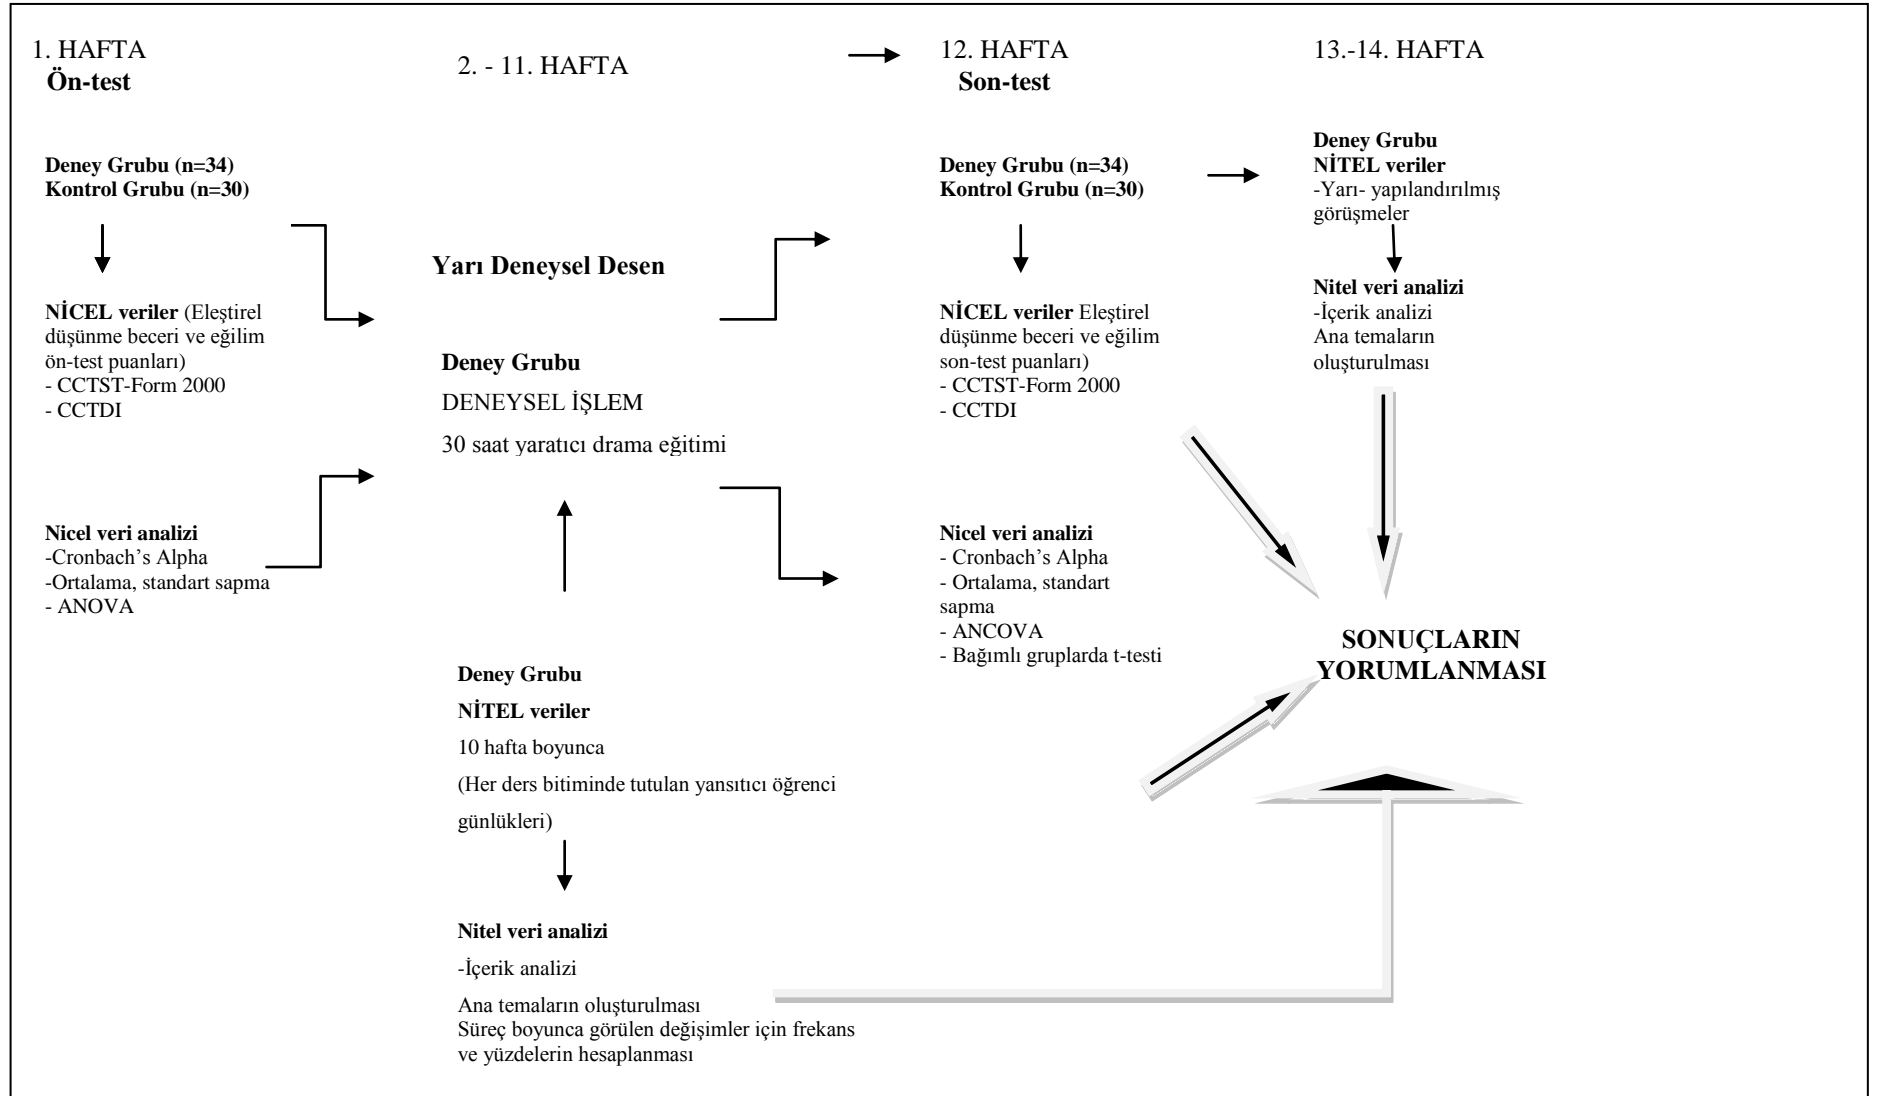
1. HAFTA
Ön-test

2. - 11. HAFTA

12. HAFTA
Son-test

13.-14. HAFTA

Deney Grubu (n=34)
Kontrol Grubu (n=30)

NİCEL veriler (Eleştirel düşünme beceri ve eğilim ön-test puanları)
- CCTST-Form 2000
- CCTDI

Nicel veri analizi
-Cronbach's Alpha
-Ortalama, standart sapma
- ANOVA

Yarı Deneysel Desen

Deney Grubu
DENEYSEL İŞLEM
30 saat yaratıcı drama eğitimi

Deney Grubu
NİTEL veriler
10 hafta boyunca
(Her ders bitiminde tutulan yansıtıcı öğrenci günlükleri)

Nitel veri analizi
-İçerik analizi
Ana temaların oluşturulması
Süreç boyunca görülen değişimler için frekans ve yüzdelerin hesaplanması

Deney Grubu (n=34)
Kontrol Grubu (n=30)

NİCEL veriler Eleştirel düşünme beceri ve eğilim son-test puanları)
- CCTST-Form 2000
- CCTDI

Nicel veri analizi
- Cronbach's Alpha
- Ortalama, standart sapma
- ANCOVA
- Bağımlı gruplarda t-testi

Deney Grubu
NİTEL veriler
-Yarı- yapılandırılmış görüşmeler

Nitel veri analizi
-İçerik analizi
Ana temaların oluşturulması

SONUÇLARIN YORUMLANMASI